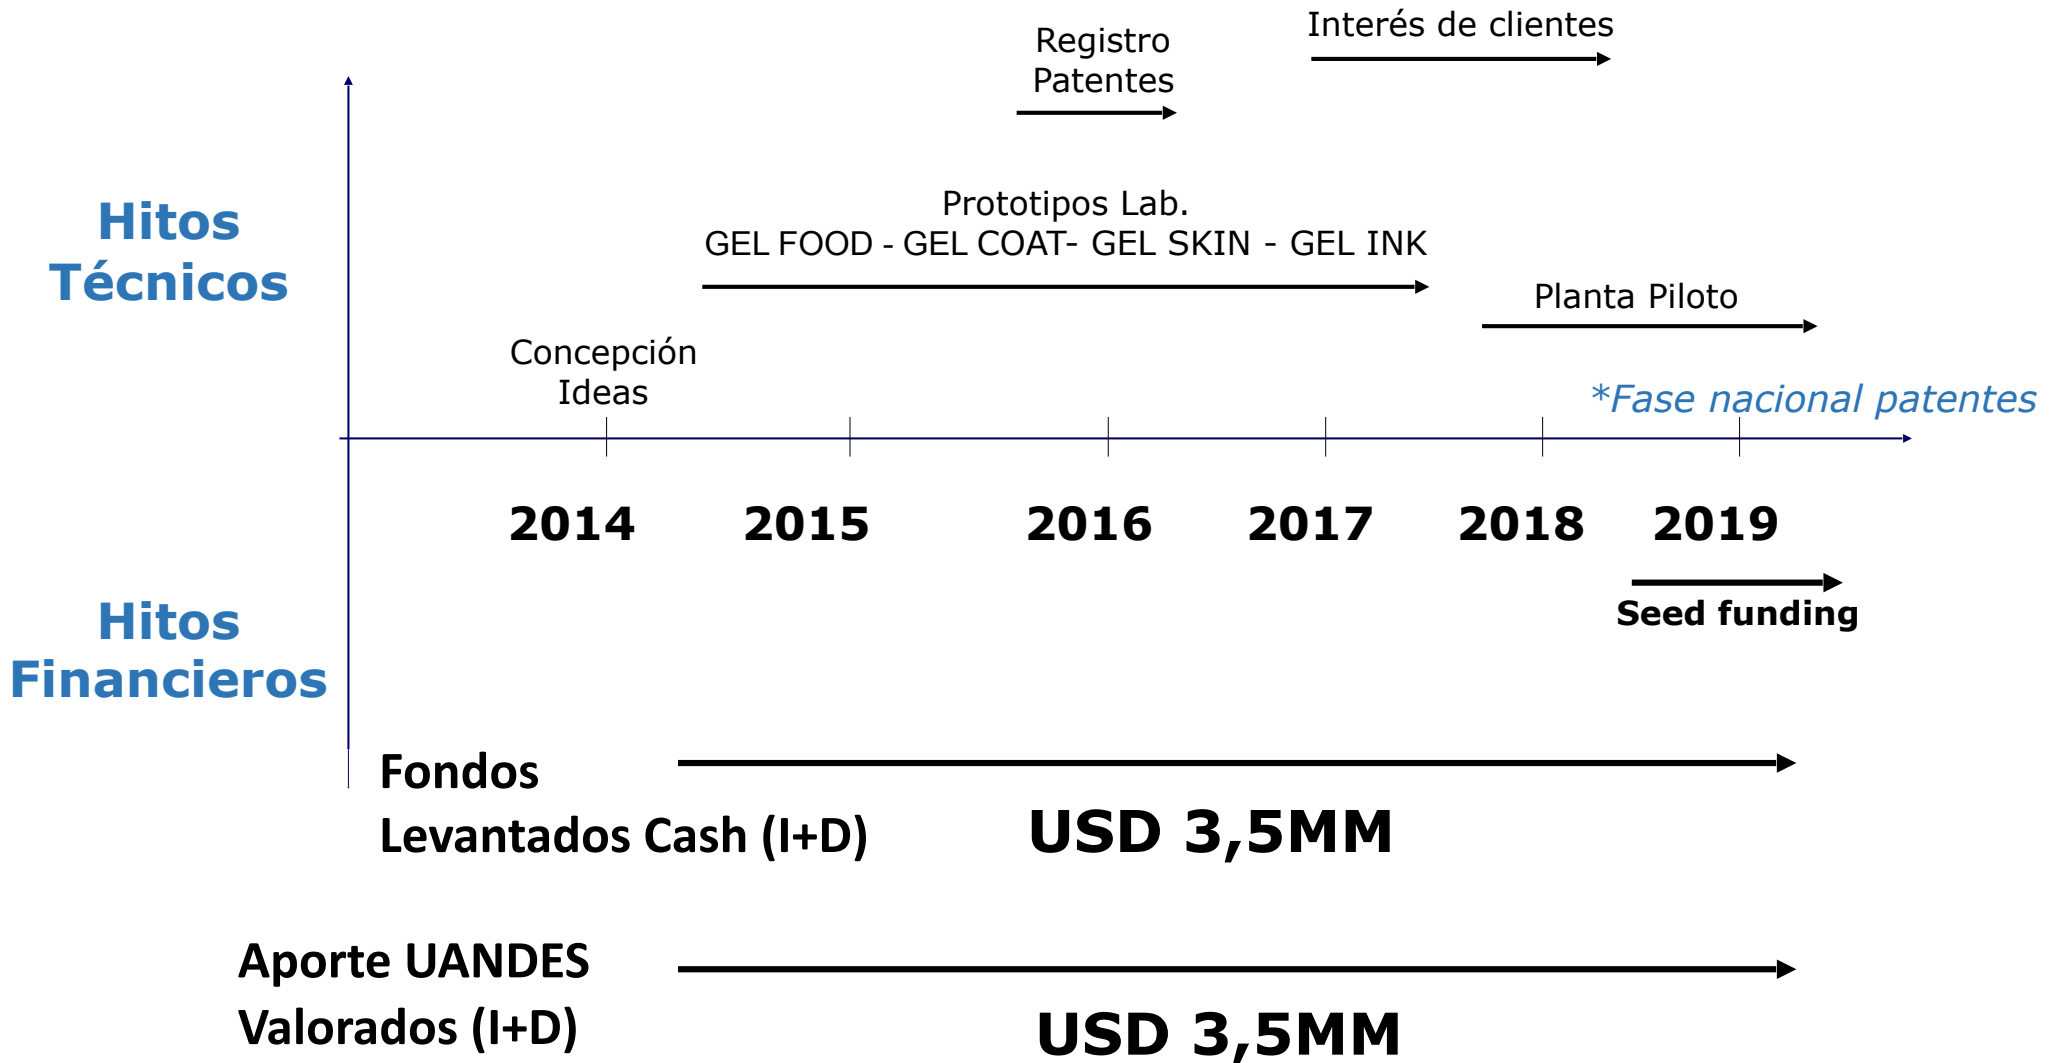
Interés de clientes

Registro Patentes

Hitos Técnicos

Prototipos Lab.
GEL FOOD - GEL COAT- GEL SKIN - GEL INK

Planta Piloto

Concepción Ideas

*Fase nacional patentes

2014 2015 2016 2017 2018 2019

Seed funding

Hitos Financieros

Fondos Levantados Cash (I+D)

USD 3,5MM

Aporte UANDES Valorados (I+D)

USD 3,5MM